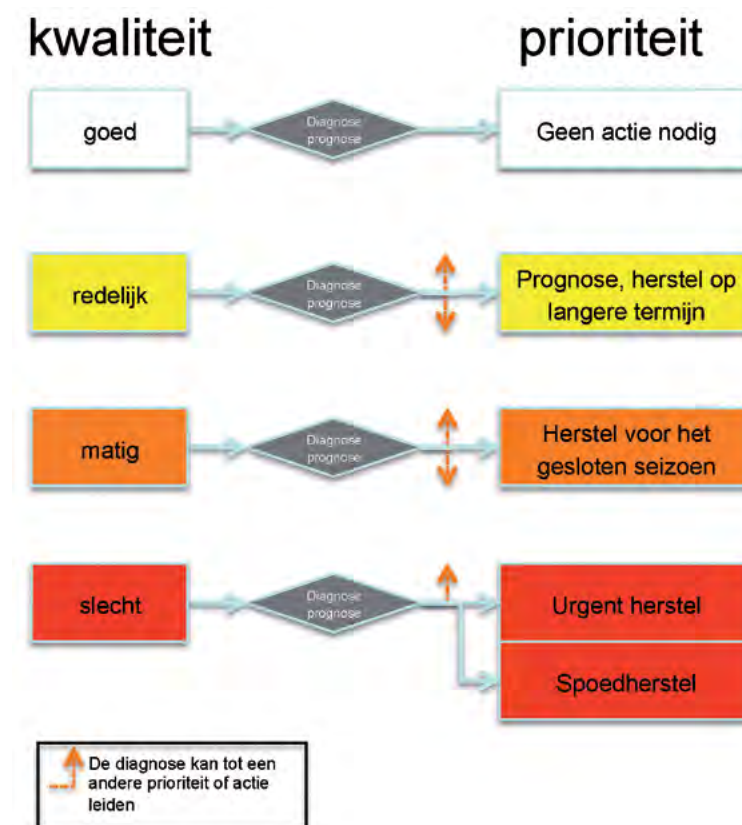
kwaliteit

prioriteit

goed

Diagnose prognose

Geen actie nodig

redelijk

Diagnose prognose

Prognose, herstel op langere termijn

matig

Diagnose prognose

Herstel voor het gesloten seizoen

slecht

Diagnose prognose

Urgent herstel

Spoedherstel

De diagnose kan tot een andere prioriteit of actie leiden